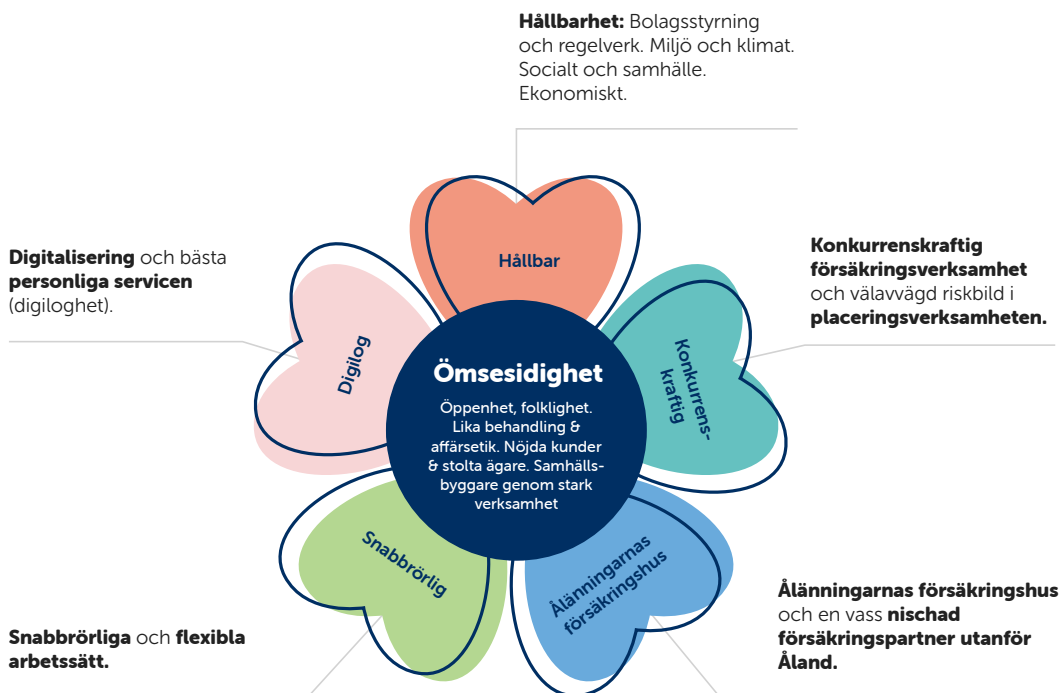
**Hållbarhet:** Bolagsstyrning och regelverk. Miljö och klimat. Socialt och samhälle. Ekonomiskt.

**Digitalisering** och bästa **personliga servicen** (digiloghet).

**Konkurrenskraftig försäkringsverksamhet** och välavvägd riskbild i **placeringsverksamheten.**

Hållbar

Digilog

Konkurrenskraftig

Ömsesidighet

Öppenhet, folklighet. Lika behandling & affärsetik. Nöjda kunder & stolta ägare. Samhällsbyggare genom stark verksamhet

Snabbrörlig

Ålänningarnas försäkringshus

**Ålänningarnas försäkringshus** och en vass **nischad försäkringspartner utanför Åland.**

**Snabbrörliga** och **flexibla arbetssätt.**